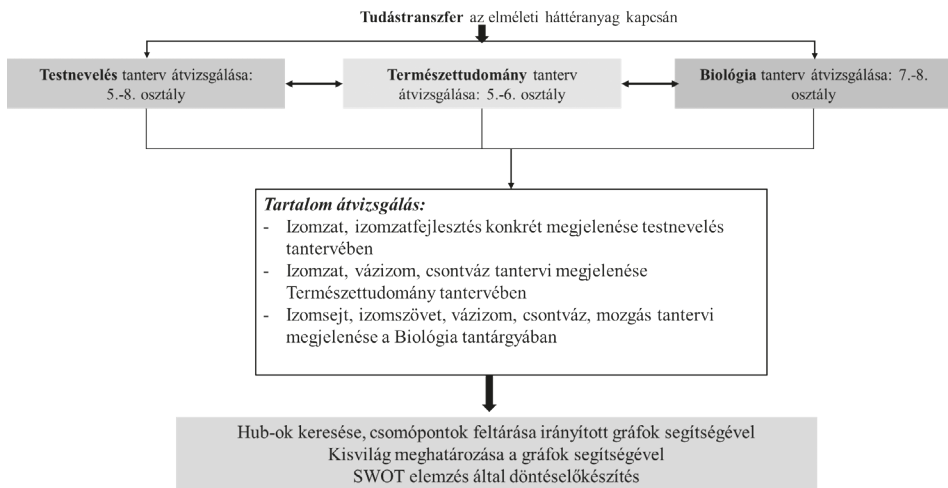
**Tudástranszfer** az elméleti háttéranyag kapcsán

**Testnevelés** tanterv átvizsgálása: 5.-8. osztály

**Természettudomány** tanterv átvizsgálása: 5.-6. osztály

**Biológia** tanterv átvizsgálása: 7.-8. osztály

***Tartalom átvizsgálás:***
- Izomzat, izomzatfejlesztés konkrét megjelenése testnevelés tantervében
- Izomzat, vázizom, csontváz tantervi megjelenése Természettudomány tantervében
- Izomsejt, izomszövet, vázizom, csontváz, mozgás tantervi megjelenése a Biológia tantárgyában

Hub-ok keresése, csomópontok feltárása irányított gráfok segítségével
Kisvilág meghatározása a gráfok segítségével
SWOT elemzés által döntéselőkészítés